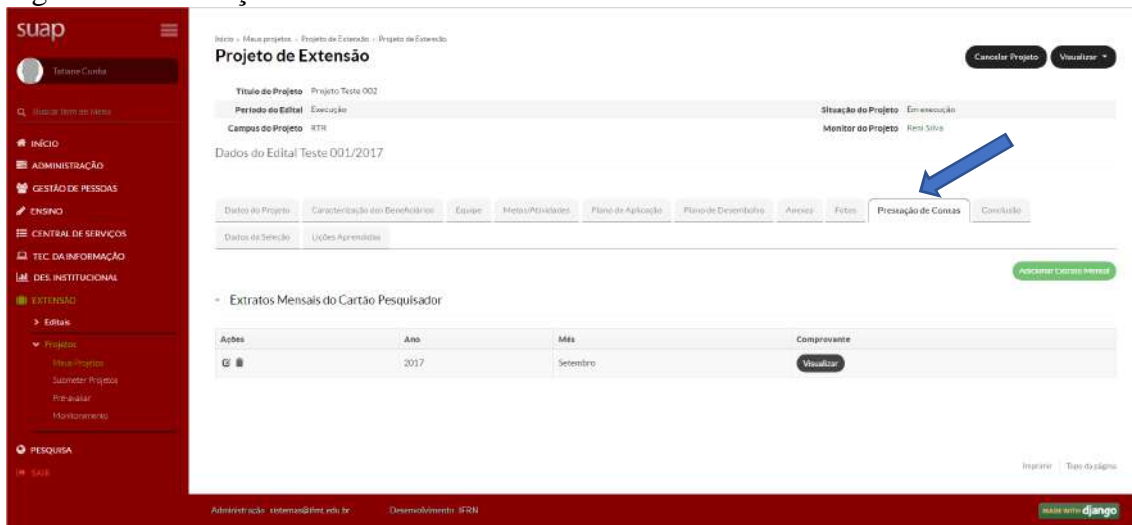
suap

Tatiane Cunha

Buscar Item de Menu

INÍCIO
ADMINISTRAÇÃO
GESTÃO DE PESSOAS
ENSINO
CENTRAL DE SERVIÇOS
TEC. DA INFORMAÇÃO
DES. INSTITUCIONAL
EXTENSÃO
Editais
Projetos
Meus Projetos
Submeter Projetos
Pré-avaliar
Monitoramento
PESQUISA
SAIR

Início » Meus projetos » Projeto de Extensão » Projeto de Extensão

Projeto de Extensão

Cancelar Projeto
Visualizar

Título do Projeto Projeto Teste 002
Período do Edital Execução
Situação do Projeto Em execução
Campus do Projeto RTR
Monitor do Projeto Reni Silva

Dados do Edital Teste 001/2017

Dados do Projeto | Caracterização dos Beneficiários | Equipe | Metas/Atividades | Plano de Aplicação | Plano de Desembolso | Anexos | Fotos | Prestação de Contas | Conclusão
Dados da Seleção | Lições Aprendidas

Adicionar Extrato Mensal

Extratos Mensais do Cartão Pesquisador

| Ações | Ano | Mês | Comprovante |
|---|---|---|---|
|  | 2017 | Setembro | Visualizar |

Imprimir | Topo da página

Administração: sistemas@ifrn.edu.br
Desenvolvimento: IFRN
MADE WITH django